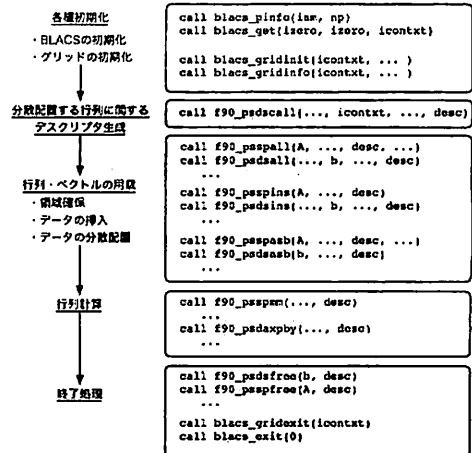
各種初期化
・BLACSの初期化
・グリッドの初期化

call blacs_pinfo(iam, np)
call blacs_get(izero, izero, icontxt)

call blacs_gridinit(icontxt, ... )
call blacs_gridinfo(icontxt, ... )

分散配置する行列に関するデスクリプタ生成

call f90_psdscall(..., icontxt, ..., desc)

行列・ベクトルの用意
・領域確保
・データの挿入
・データの分散配置

call f90_psspall(A, ..., desc, ...)
call f90_psdsall(..., b, ..., desc)
...
call f90_psspins(A, ..., desc)
call f90_psdsins(..., b, ..., desc)
...
call f90_psspasb(A, ..., desc, ...)
call f90_psdsasb(b, ..., desc)
...

行列計算

call f90_psspmm(..., desc)
...
call f90_psdaxpby(..., desc)
...

終了処理

call f90_psdsfree(b, desc)
call f90_psspfree(A, desc)
...
call blacs_gridexit(icontxt)
call blacs_exit(0)